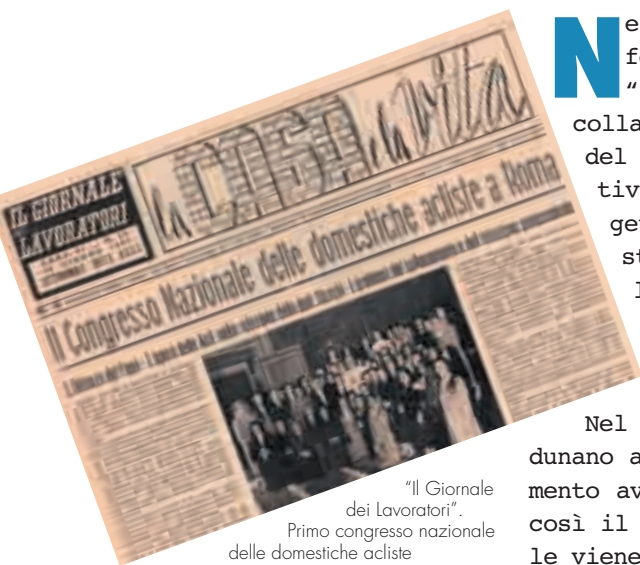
IL GIORNALE LAVORATORI

la CASA e la vita

Il Congresso Nazionale delle domestiche acliste a Roma

Ne
fo
"
colla
del
tiv
ge
st
I

Nel
dunano a
mento av
così il
le viene

"Il Giornale dei Lavoratori". Primo congresso nazionale delle domestiche acliste